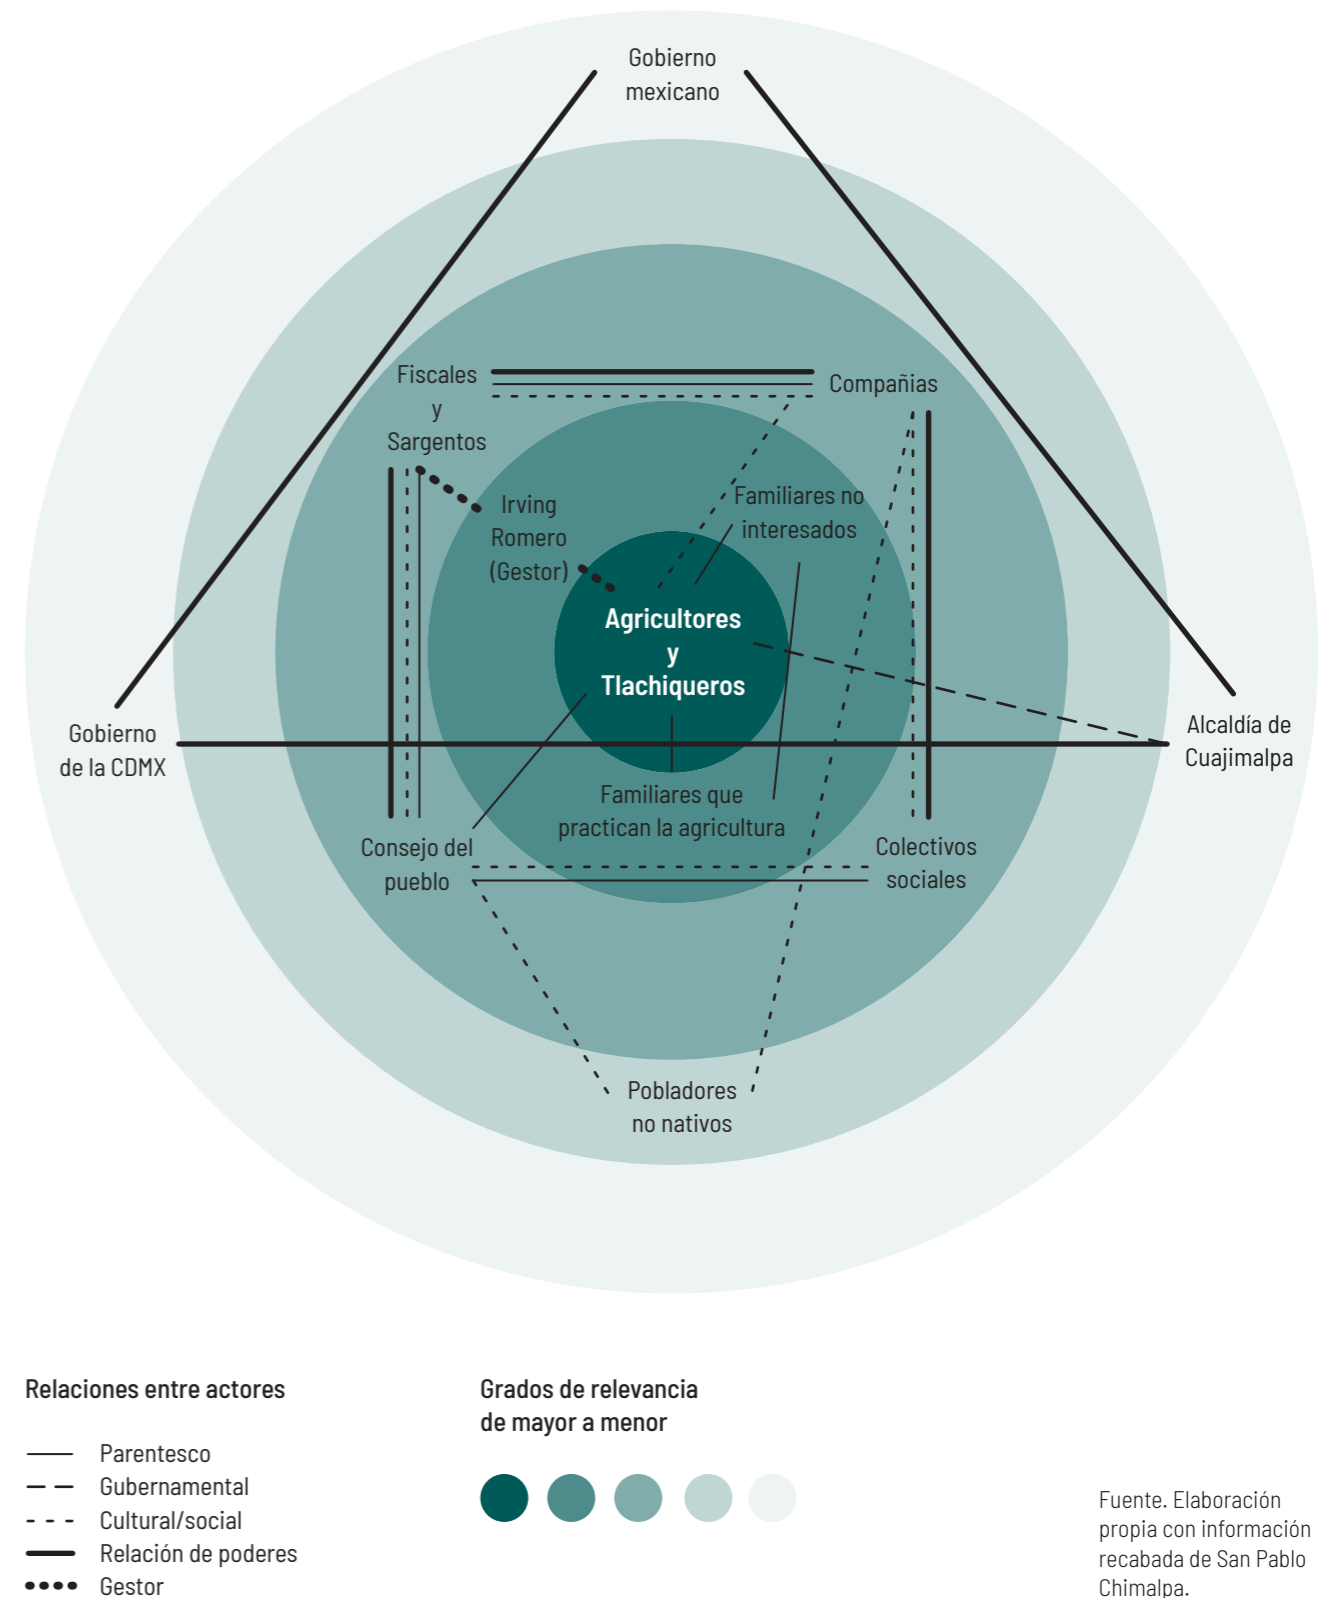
Gobierno mexicano

Fiscales y Sargentos

Compañias

Irving Romero (Gestor)

Familiares no interesados

Agricultores y Tlachiqueros

Gobierno de la CDMX

Alcaldía de Cuajimalpa

Familiares que practican la agricultura

Consejo del pueblo

Colectivos sociales

Pobladores no nativos

Relaciones entre actores

Parentesco
Gubernamental
Cultural/social
Relación de poderes
Gestor

Grados de relevancia de mayor a menor

Fuente. Elaboración propia con información recabada de San Pablo Chimalpa.